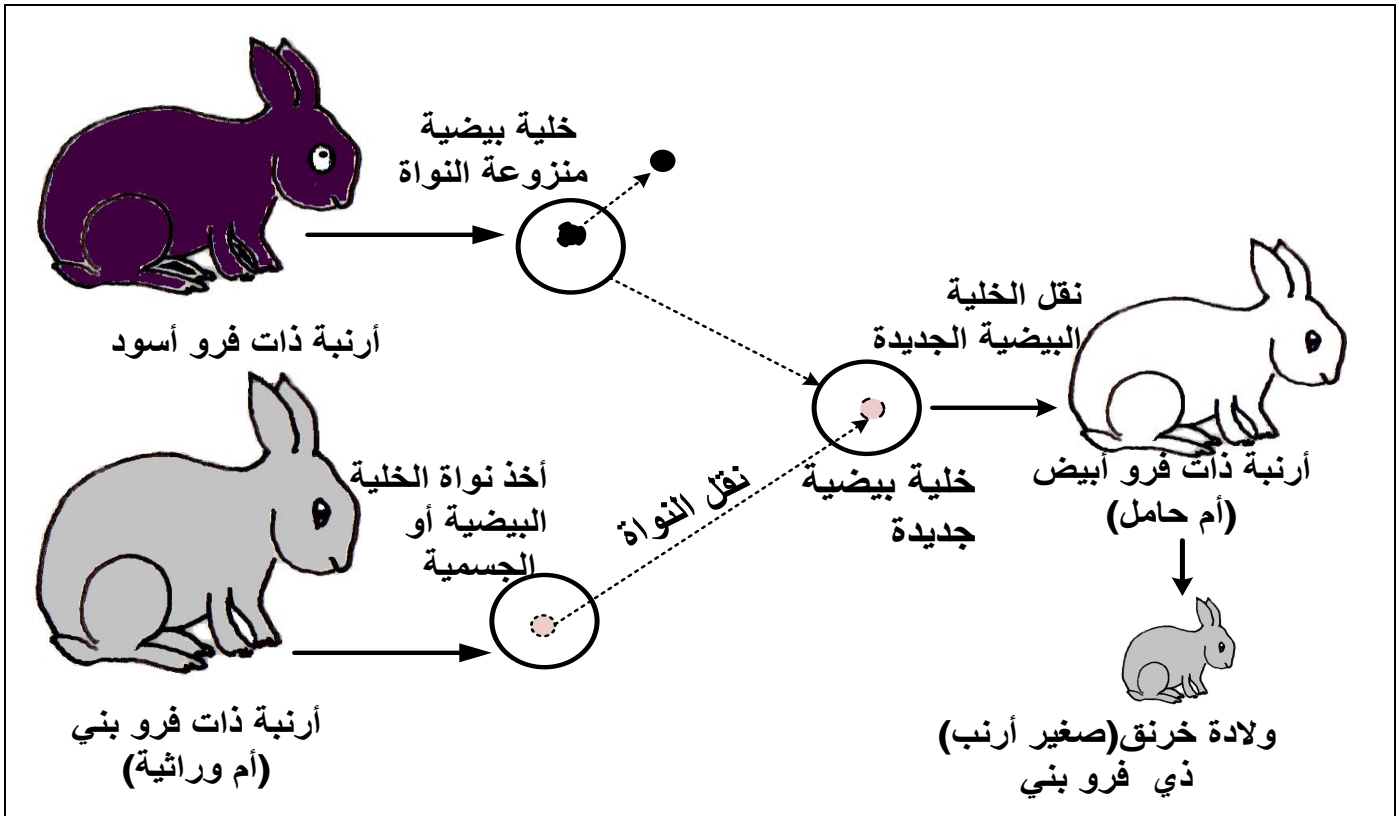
خلية بيضية منزوعة النواة

أرنبة ذات فرو أسود

نقل الخلية البيضية الجديدة

أخذ نواة الخلية البيضية أو الجسمية

نقل النواة

خلية بيضية جديدة

أرنبة ذات فرو أبيض (أم حامل)

أرنبة ذات فرو بني (أم وراثية)

ولادة خرنق(صغير أرنب) ذي فرو بني